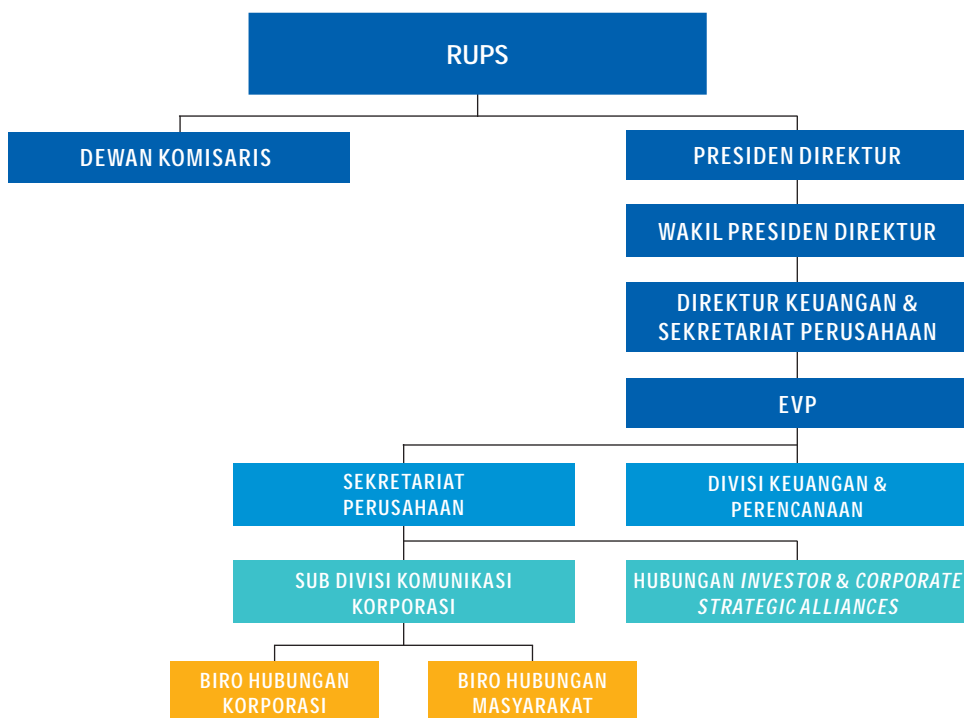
RUPS

DEWAN KOMISARIS

PRESIDEN DIREKTUR

WAKIL PRESIDEN DIREKTUR

DIREKTUR KEUANGAN & SEKRETARIAT PERUSAHAAN

EVP

SEKRETARIAT PERUSAHAAN

DIVISI KEUANGAN & PERENCANAAN

SUB DIVISI KOMUNIKASI KORPORASI

HUBUNGAN *INVESTOR & CORPORATE STRATEGIC ALLIANCES*

BIRO HUBUNGAN KORPORASI

BIRO HUBUNGAN MASYARAKAT